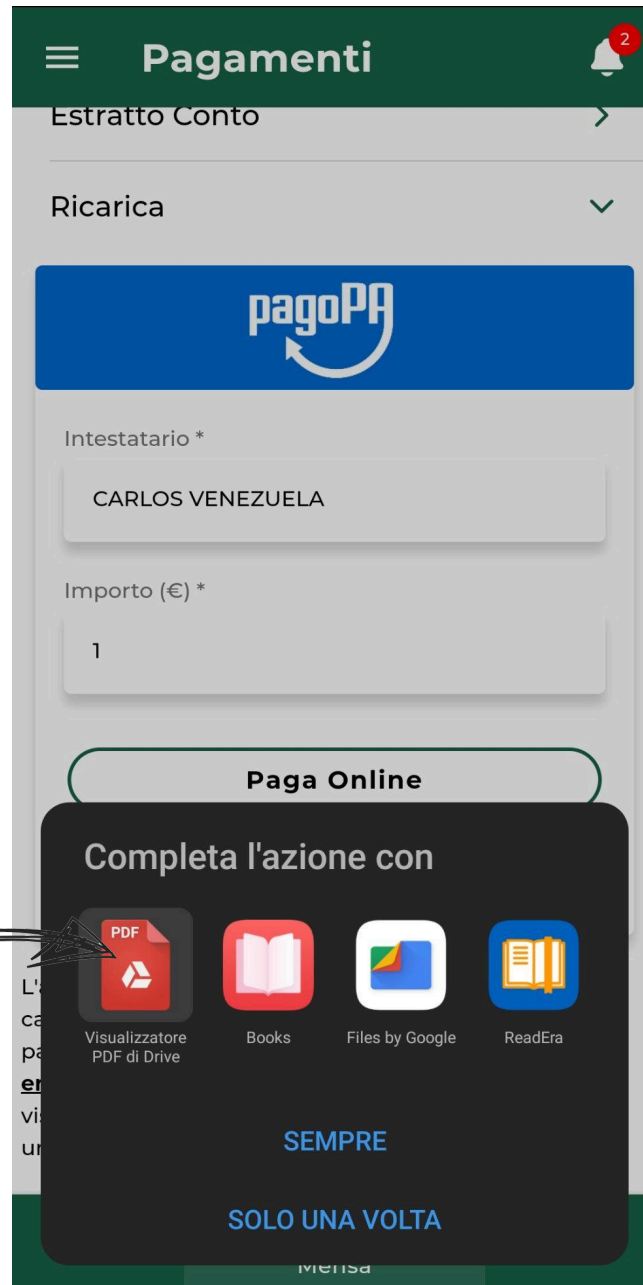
Pagamenti

2

Estratto Conto

Ricarica

pagoPA

Intestatario *

CARLOS VENEZUELA

Importo (€) *

1

Paga Online

Completa l'azione con

PDF

Visualizzatore PDF di Drive

Books

Files by Google

ReadEra

L'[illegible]
ca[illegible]
pa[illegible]
er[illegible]
vi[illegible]
ur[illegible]

SEMPRE

SOLO UNA VOLTA

Mensa